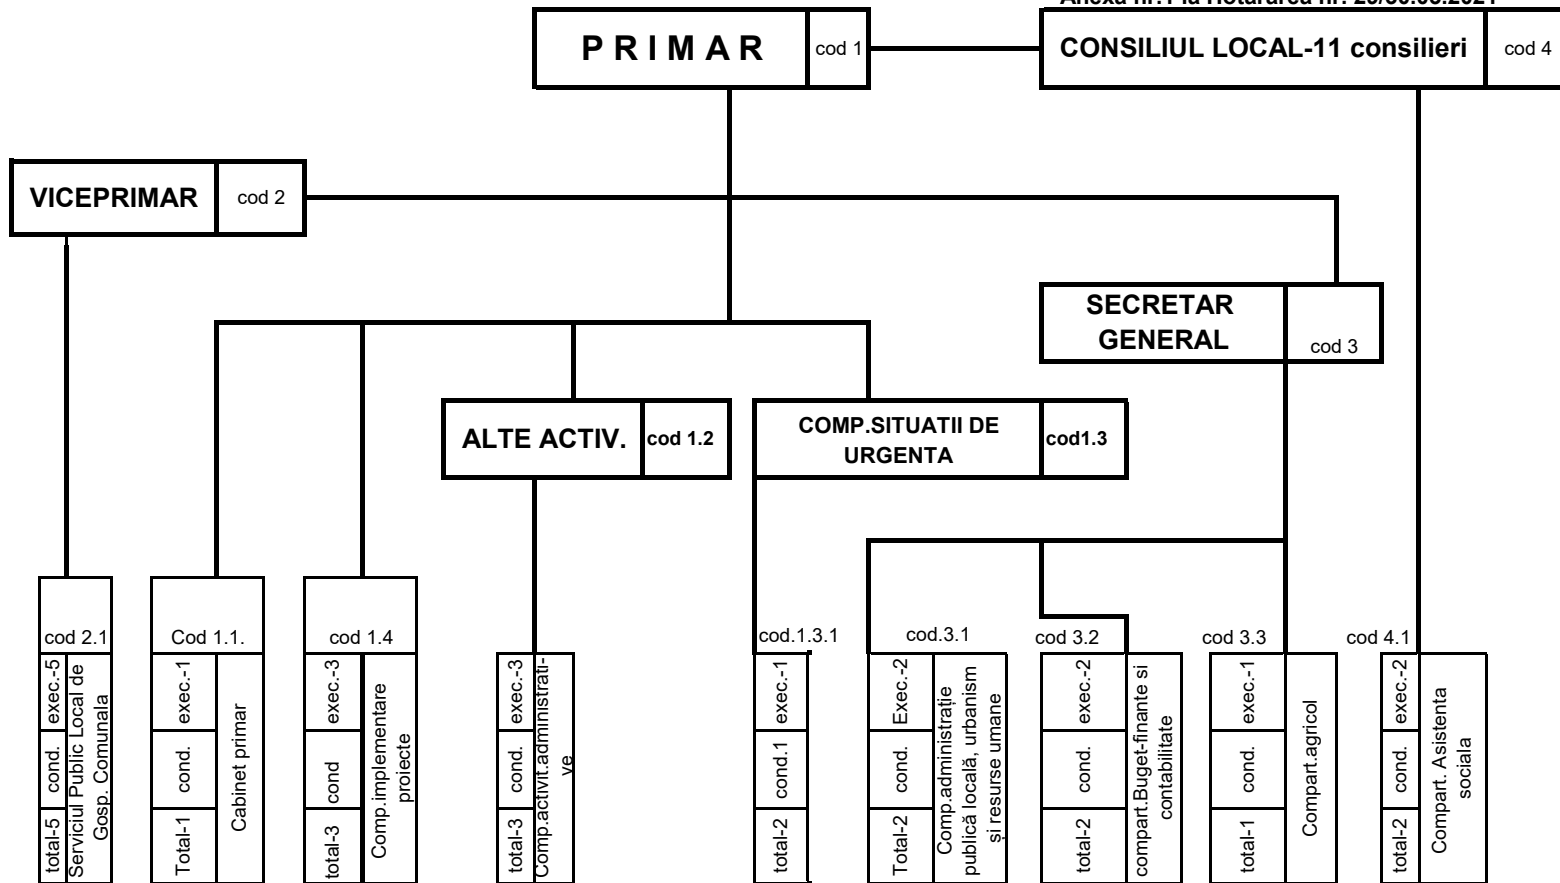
Anexa nr.1 la Hotararea nr. 29/30.06.2021

P R I M A R cod 1

CONSILIUL LOCAL-11 consilieri cod 4

VICEPRIMAR cod 2

SECRETAR GENERAL cod 3

ALTE ACTIV. cod 1.2

COMP.SITUATII DE URGENTA cod1.3

cod 2.1
total-5 | cond. | exec.-5
Serviciul Public Local de Gosp. Comunala

Cod 1.1.
Total-1 | cond. | exec.-1
Cabinet primar

cod 1.4
total-3 | cond | exec.-3
Comp.implementare proiecte

total-3 | cond. | exec.-3
Comp.activit.administrati-ve

cod.1.3.1
total-2 | cond.1 | exec.-1

cod.3.1
Total-2 | cond. | Exec.-2
Comp.administrație publică locală, urbanism și resurse umane

cod 3.2
total-2 | cond. | exec.-2
compart.Buget-finante si contabilitate

cod 3.3
total-1 | cond. | exec.-1
Compart.agricol

cod 4.1
total-2 | cond. | exec.-2
Compart. Asistenta sociala